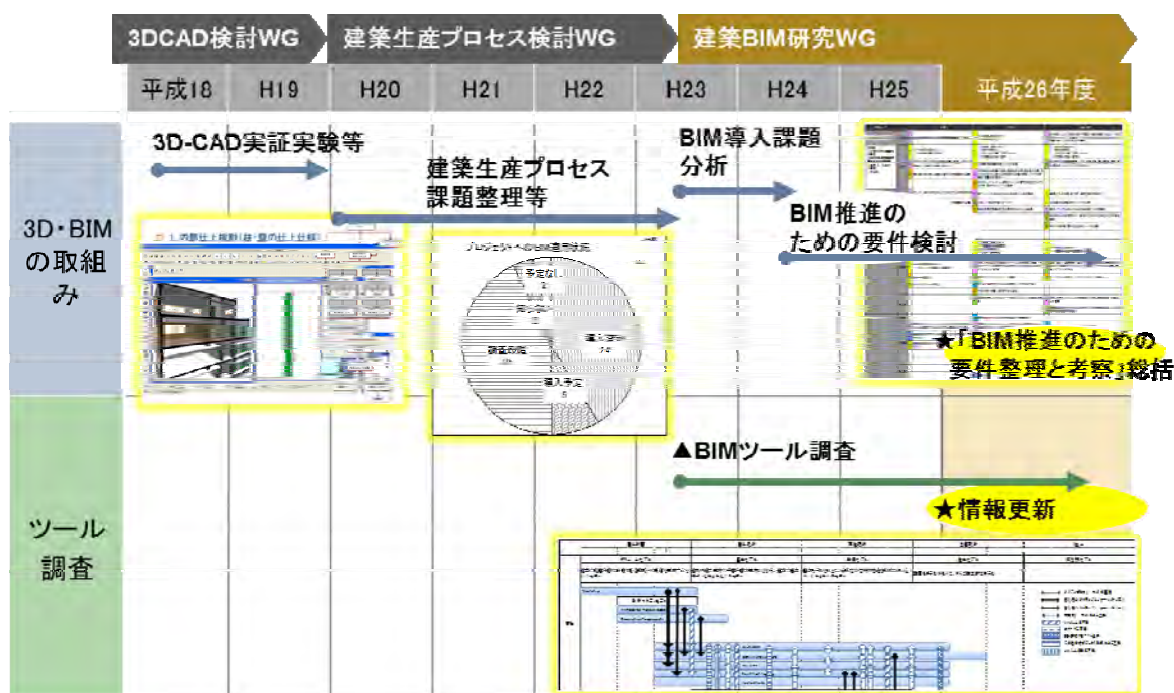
3DCAD検討WG
建築生産プロセス検討WG
建築BIM研究WG

| 平成18 | H19 | H20 | H21 | H22 | H23 | H24 | H25 | 平成26年度 |
|---|---|---|---|---|---|---|---|---|

3D・BIMの取組み

3D-CAD実証実験等

建築生産プロセス課題整理等

BIM導入課題分析

BIM推進のための要件検討

★「BIM推進のための要件整理と考察」総括

ツール調査

▲BIMツール調査

★情報更新